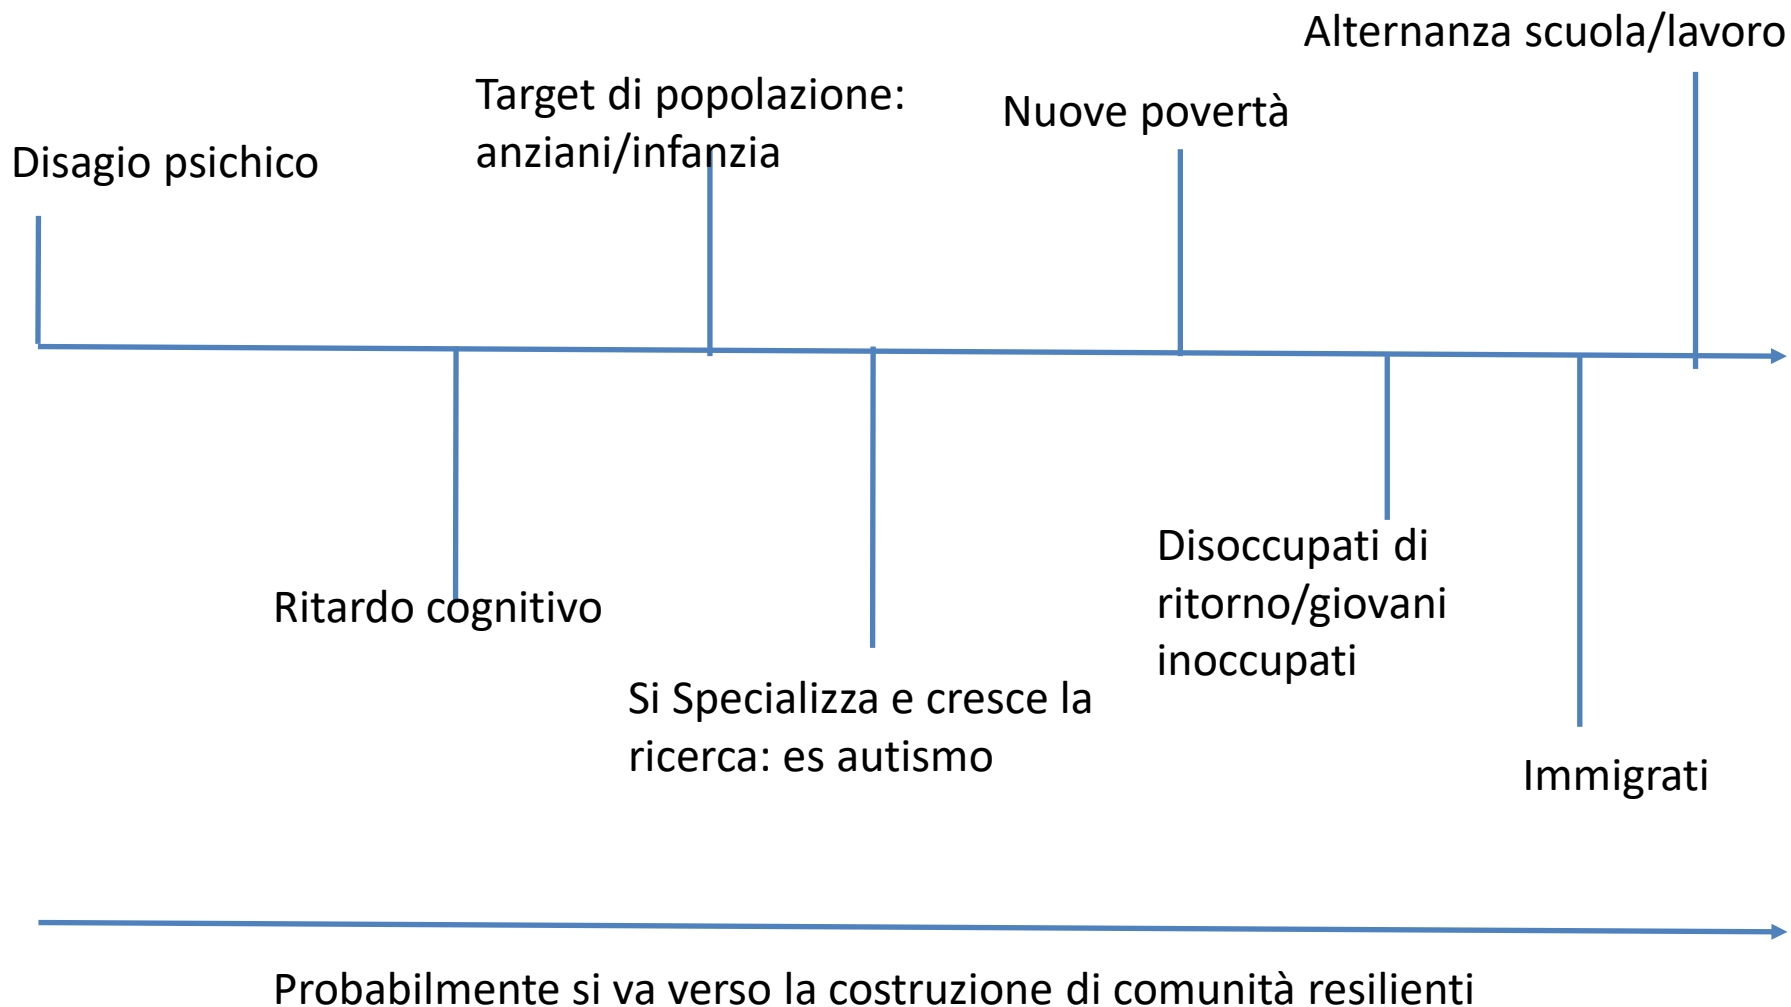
Alternanza scuola/lavoro

Target di popolazione: anziani/infanzia

Nuove povertà

Disagio psichico

Disoccupati di ritorno/giovani inoccupati

Ritardo cognitivo

Si Specializza e cresce la ricerca: es autismo

Immigrati

Probabilmente si va verso la costruzione di comunità resilienti